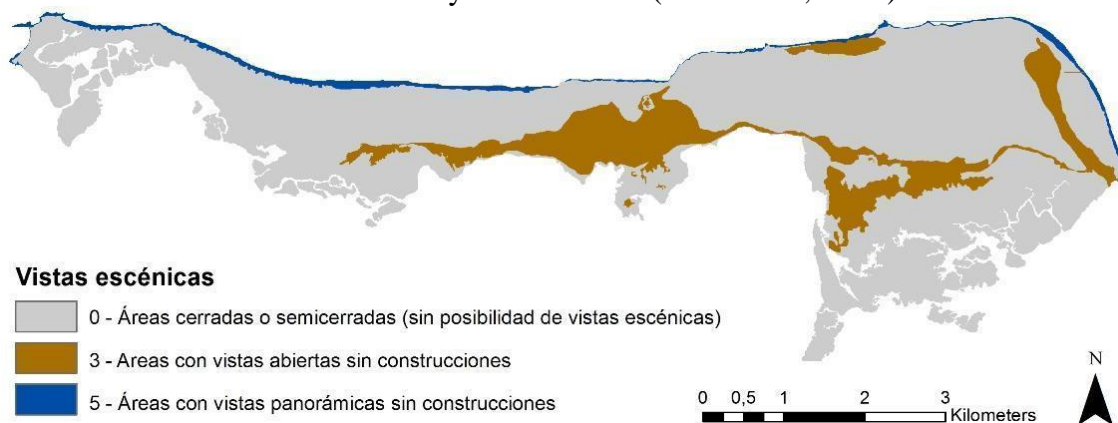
Vistas escénicas

0 - Áreas cerradas o semicerradas (sin posibilidad de vistas escénicas)

3 - Areas con vistas abiertas sin construcciones

5 - Áreas con vistas panorámicas sin construcciones

0 0,5 1 2 3 Kilometers

N